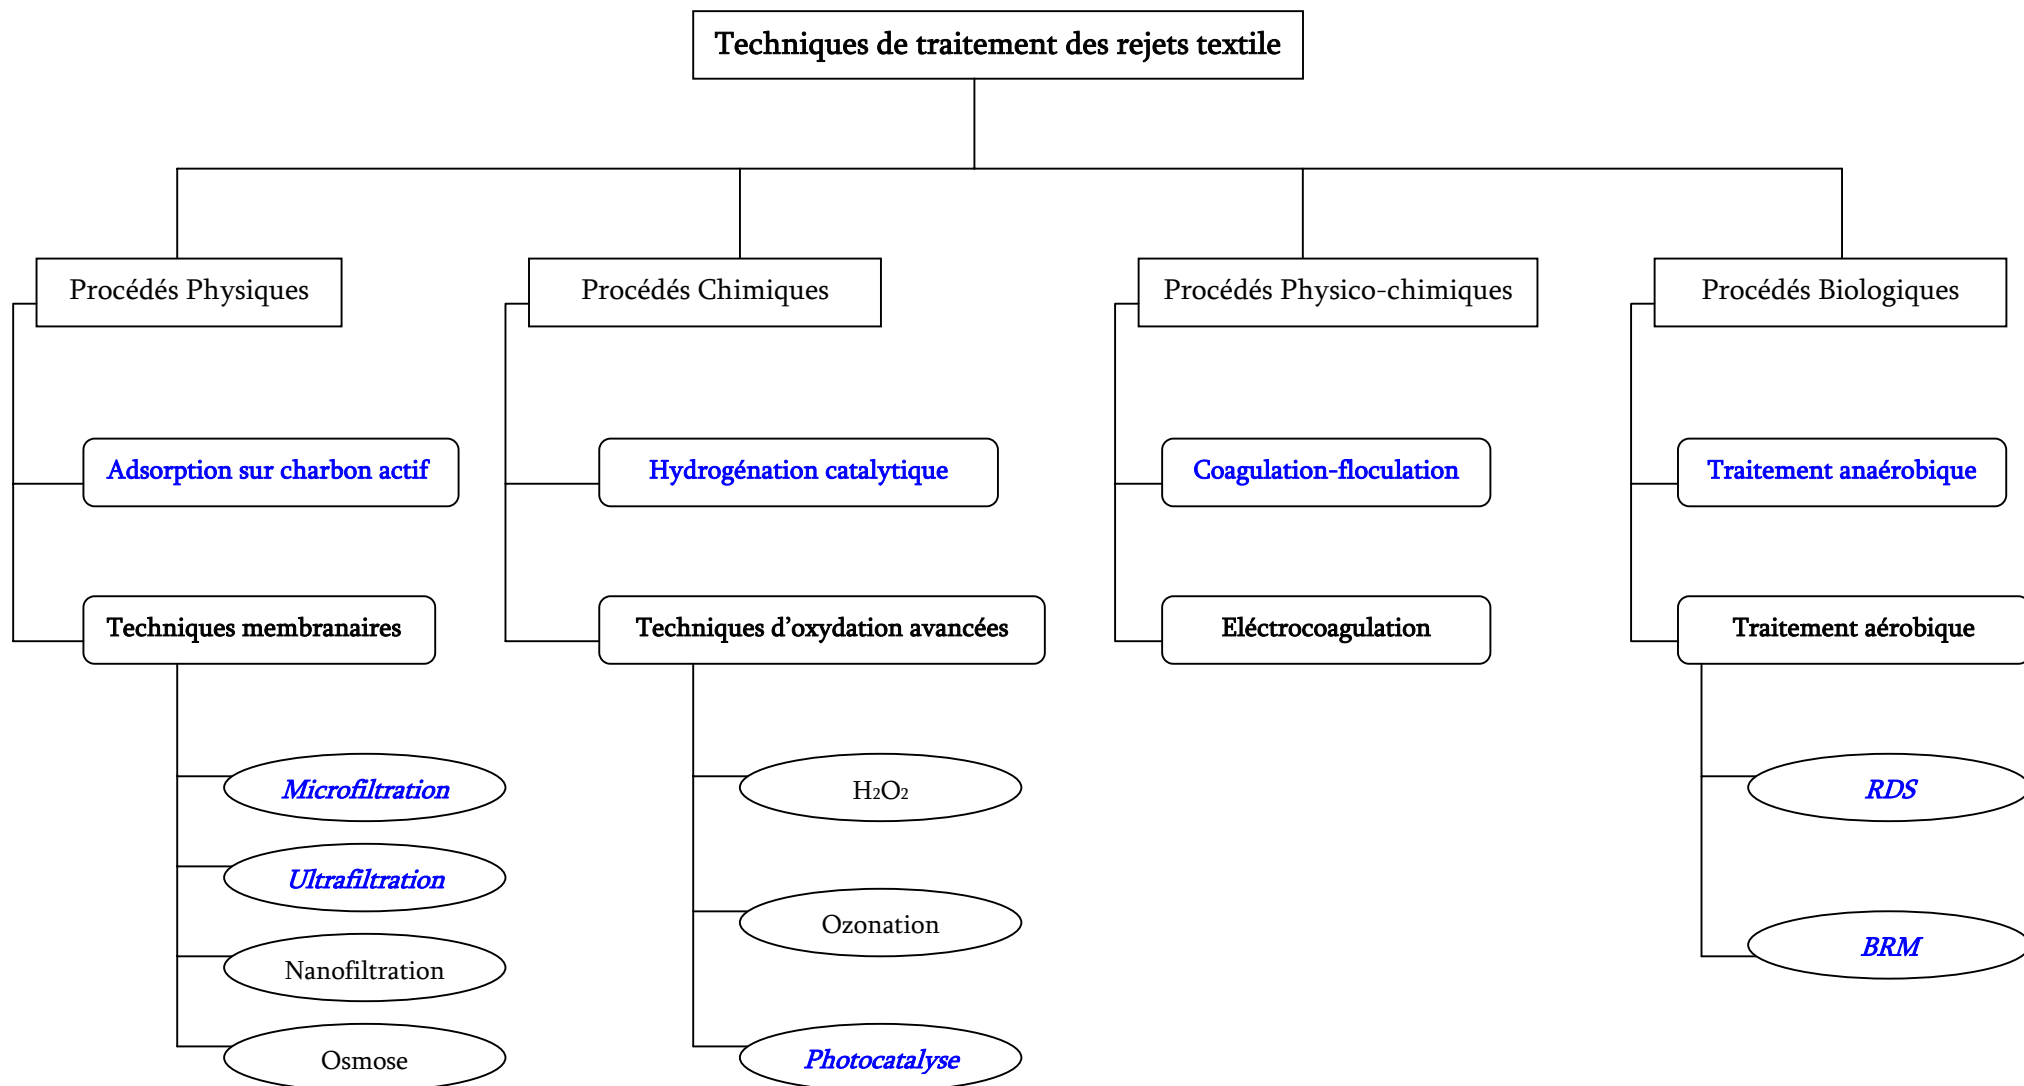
Techniques de traitement des rejets textile

Procédés Physiques

Adsorption sur charbon actif

Techniques membranaires

Microfiltration

Ultrafiltration

Nanofiltration

Osmose

Procédés Chimiques

Hydrogénation catalytique

Techniques d'oxydation avancées

$H_2O_2$

Ozonation

Photocatalyse

Procédés Physico-chimiques

Coagulation-floculation

Eléctrocoagulation

Procédés Biologiques

Traitement anaérobique

Traitement aérobique

RDS

BRM